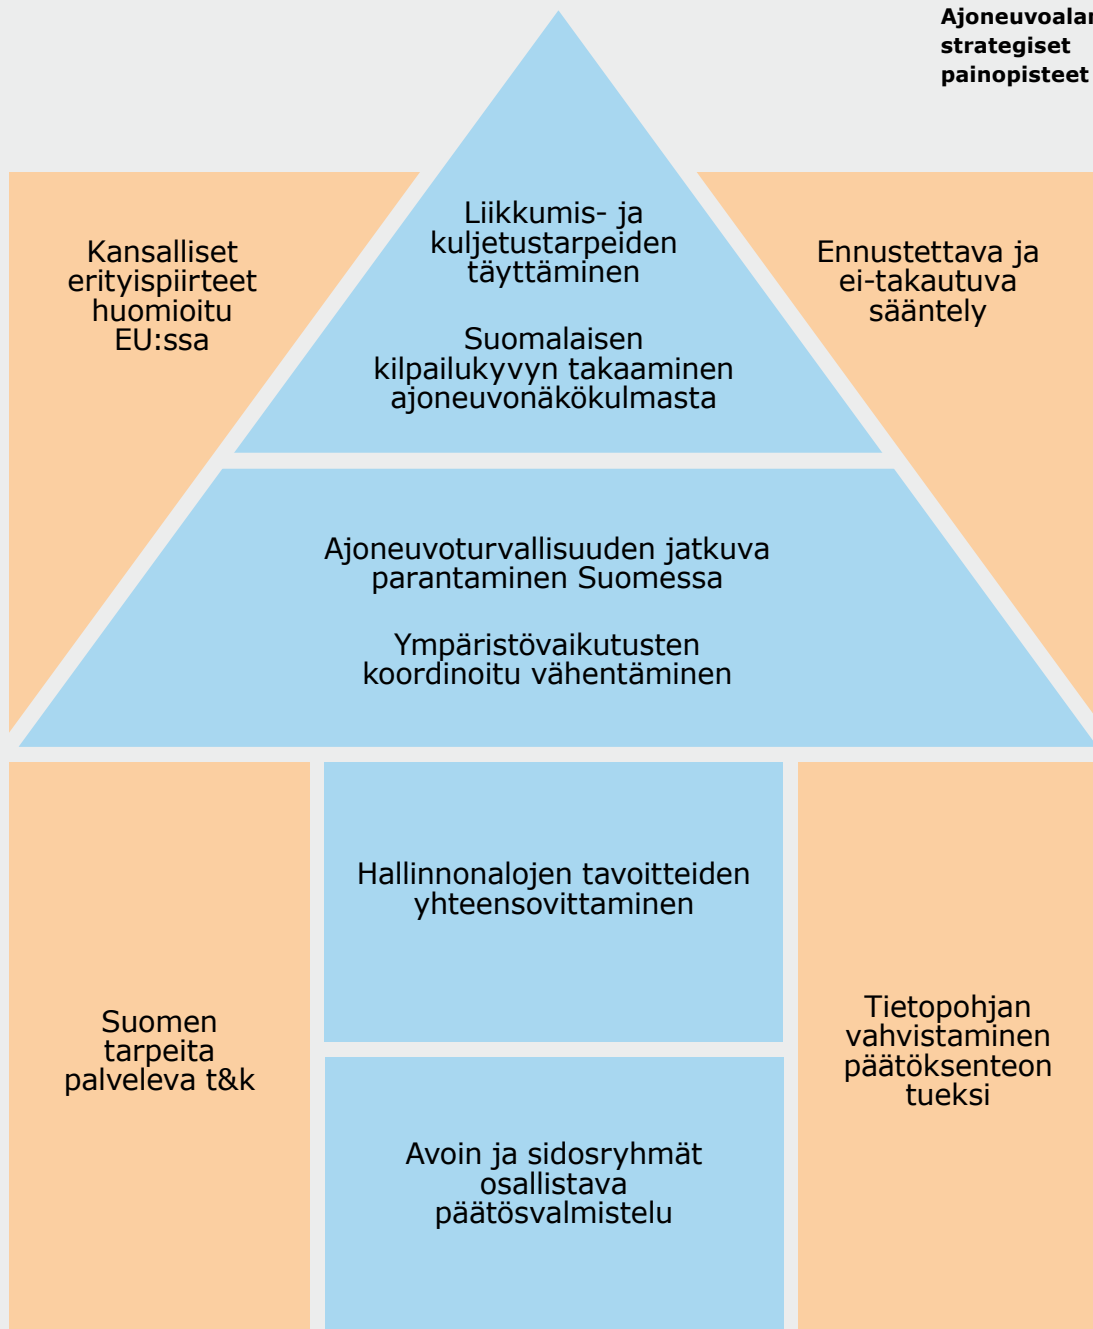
Ajoneuvoalan strategiset painopisteet

Liikkumis- ja kuljetustarpeiden täyttäminen

Suomalaisen kilpailukyvyn takaaminen ajoneuvonäkökulmasta

Kansalliset erityispiirteet huomioitu EU:ssa

Ennustettava ja ei-takautuva sääntely

Ajoneuvoturvallisuuden jatkuva parantaminen Suomessa

Ympäristövaikutusten koordinoitu vähentäminen

Hallinnonalojen tavoitteiden yhteensovittaminen

Suomen tarpeita palveleva t&k

Tietopohjan vahvistaminen päätöksenteon tueksi

Avoin ja sidosryhmät osallistava päätösvalmistelu